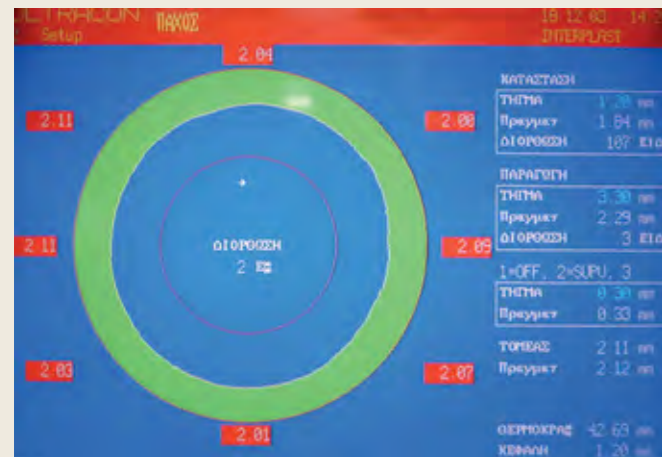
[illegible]LTRACON ΠΑΧΟΣ
Setup
18 12 03 14:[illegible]
INTERPLAST

2.04
2.11
2.08
2.11
2.09
2.03
2.07
2.01

ΔΙΟΡΘΩΣΗ
2 Επ

ΚΑΤΑΣΤΑΣΗ
ΤΜΗΜΑ 1.20 mm
Πραγματ 1.04 mm
ΔΙΟΡΘΩΣΗ 107 Ε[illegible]

ΠΑΡΑΓΩΓΗ
ΤΜΗΜΑ 3.30 mm
Πραγματ 2.29 mm
ΔΙΟΡΘΩΣΗ 3 Ε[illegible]

1=OFF, 2=SUPU, 3
ΤΜΗΜΑ 0.30 mm
Πραγματ 0.33 mm

ΤΟΜΕΑΣ 2.11 mm
Πραγματ 2.12 mm

ΘΕΡΜΟΚΡΑΣ 42.63 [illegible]
ΚΕΦΑΛΗ 1.20 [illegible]